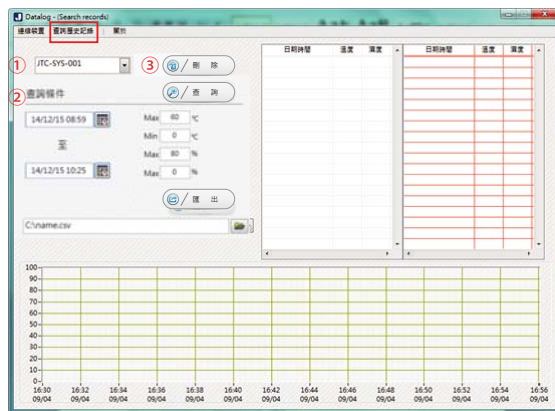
Datalog - (Search records)

連線裝置 | 查詢歷史記錄 | 關於

①
JTC-SYS-001

③
刪 除

②
查詢條件

查 詢

14/12/15 08:59

至

14/12/15 10:25

Max 60 ℃
Min 0 ℃
Max 80 %
Max 0 %

匯 出

C:\name.csv

| 日期時間 | 溫度 | 濕度 |
|---|---|---|

| 日期時間 | 溫度 | 濕度 |
|---|---|---|

100
90
80
70
60
50
40
30
20
10
0

16:30 09/04
16:32 09/04
16:34 09/04
16:36 09/04
16:38 09/04
16:40 09/04
16:42 09/04
16:44 09/04
16:46 09/04
16:48 09/04
16:50 09/04
16:52 09/04
16:54 09/04
16:56 09/04